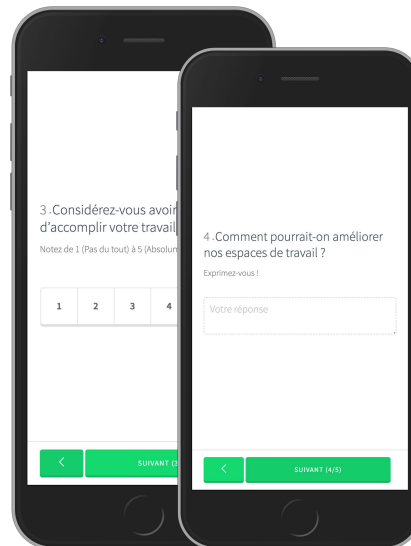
3.Considérez-vous avoir
d'accomplir votre travail

Notez de 1 (Pas du tout) à 5 (Absolum

1 2 3 4

<

SUIVANT (3

4.Comment pourrait-on améliorer nos espaces de travail ?

Exprimez-vous !

Votre réponse

<

SUIVANT (4/5)